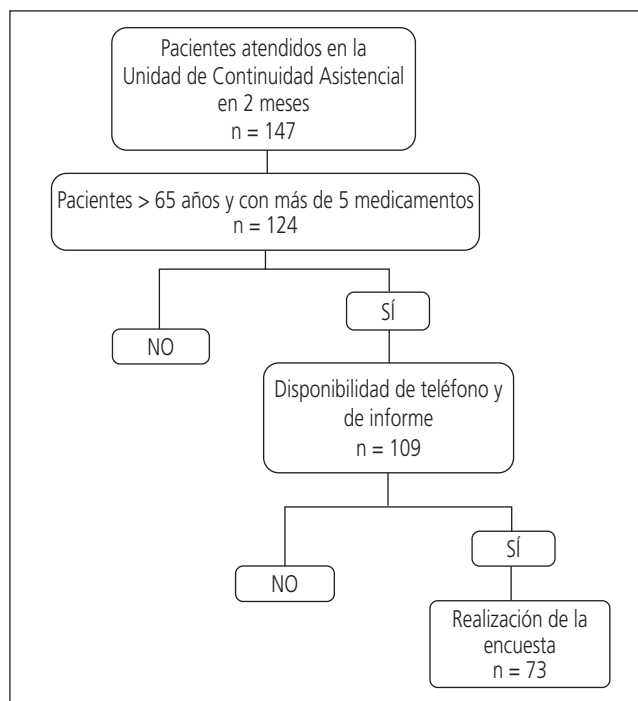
Pacientes atendidos en la Unidad de Continuidad Asistencial en 2 meses
n = 147

Pacientes > 65 años y con más de 5 medicamentos
n = 124

NO

SÍ

Disponibilidad de teléfono y de informe
n = 109

NO

SÍ

Realización de la encuesta
n = 73